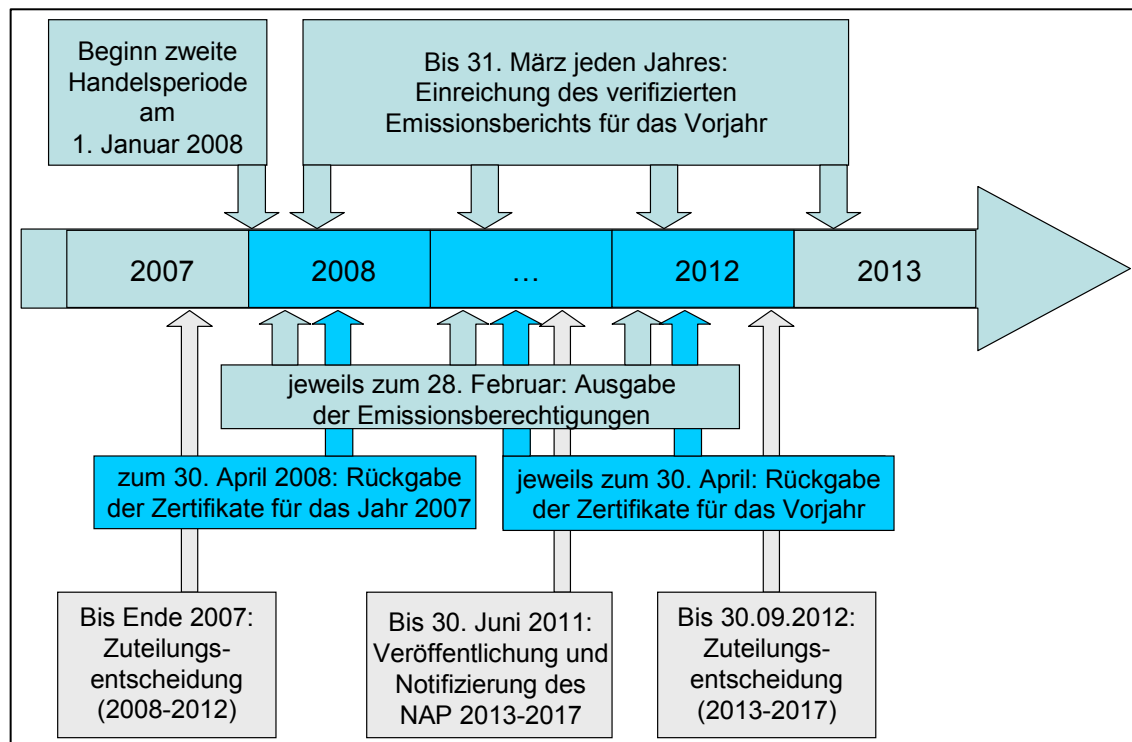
Beginn zweite Handelsperiode am 1. Januar 2008

Bis 31. März jeden Jahres: Einreichung des verifizierten Emissionsberichts für das Vorjahr

2007

2008

…

2012

2013

jeweils zum 28. Februar: Ausgabe der Emissionsberechtigungen

zum 30. April 2008: Rückgabe der Zertifikate für das Jahr 2007

jeweils zum 30. April: Rückgabe der Zertifikate für das Vorjahr

Bis Ende 2007: Zuteilungsentscheidung (2008-2012)

Bis 30. Juni 2011: Veröffentlichung und Notifizierung des NAP 2013-2017

Bis 30.09.2012: Zuteilungsentscheidung (2013-2017)